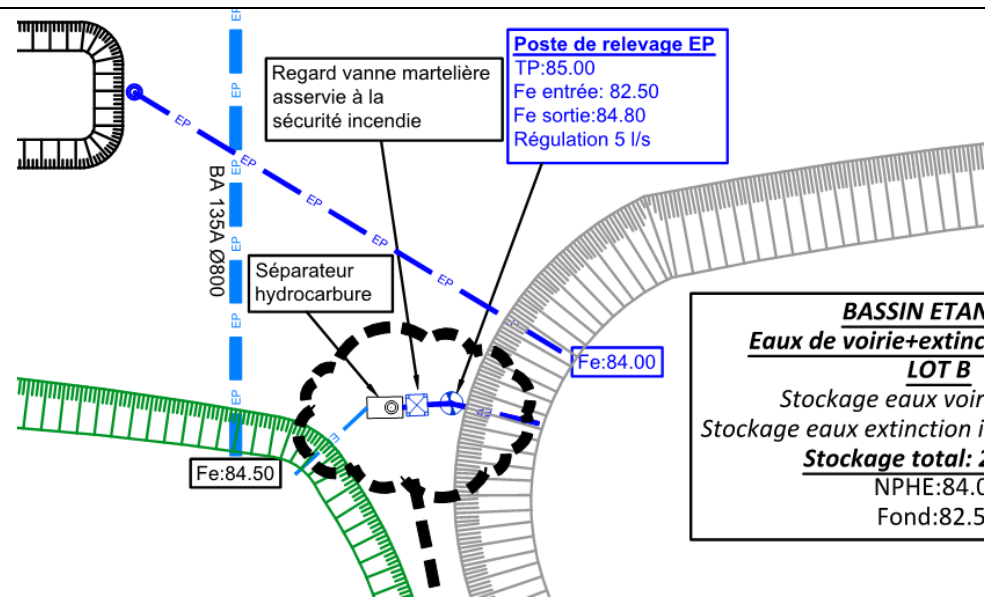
Poste de relevage EP
TP:85.00
Fe entrée: 82.50
Fe sortie:84.80
Régulation 5 l/s

Regard vanne martelière asservie à la sécurité incendie

EP
EP
EP
EP
EP
EP
EP
EP
EP
EP
EP

BA 135A Ø800

Séparateur hydrocarbure

Fe:84.00

Fe:84.50

BASSIN ETAN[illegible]
Eaux de voirie+extinc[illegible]
LOT B
Stockage eaux voir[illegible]
Stockage eaux extinction i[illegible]
Stockage total: 2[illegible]
NPHE:84.0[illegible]
Fond:82.5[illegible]